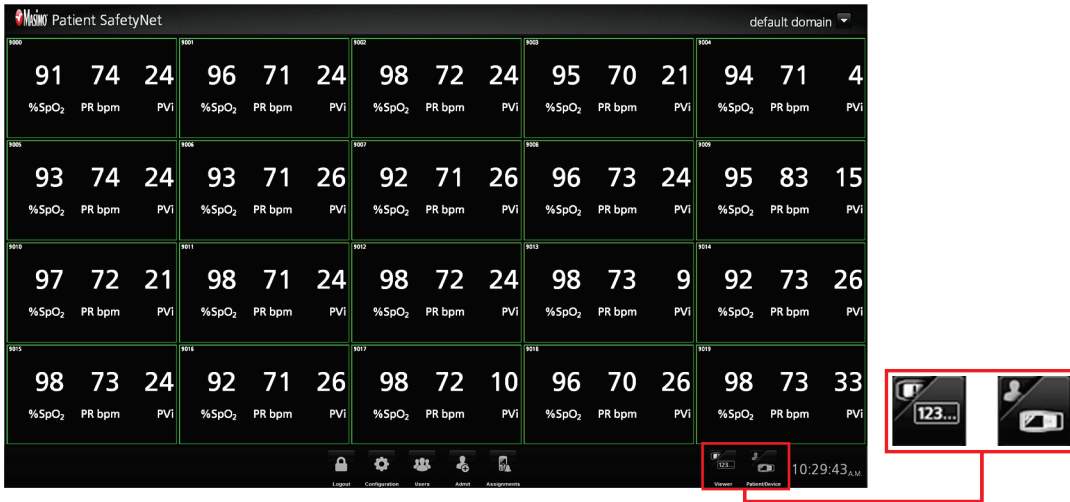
Masimo Patient SafetyNet

default domain

9000
91 74 24
%SpO$_2$ PR bpm PVi

9001
96 71 24
%SpO$_2$ PR bpm PVi

9002
98 72 24
%SpO$_2$ PR bpm PVi

9003
95 70 21
%SpO$_2$ PR bpm PVi

9004
94 71 4
%SpO$_2$ PR bpm PVi

9005
93 74 24
%SpO$_2$ PR bpm PVi

9006
93 71 26
%SpO$_2$ PR bpm PVi

9007
92 71 26
%SpO$_2$ PR bpm PVi

9008
96 73 24
%SpO$_2$ PR bpm PVi

9009
95 83 15
%SpO$_2$ PR bpm PVi

9010
97 72 21
%SpO$_2$ PR bpm PVi

9011
98 71 24
%SpO$_2$ PR bpm PVi

9012
98 72 24
%SpO$_2$ PR bpm PVi

9013
98 73 9
%SpO$_2$ PR bpm PVi

9014
92 73 26
%SpO$_2$ PR bpm PVi

9015
98 73 24
%SpO$_2$ PR bpm PVi

9016
92 71 26
%SpO$_2$ PR bpm PVi

9017
98 72 10
%SpO$_2$ PR bpm PVi

9018
96 70 26
%SpO$_2$ PR bpm PVi

9019
98 73 33
%SpO$_2$ PR bpm PVi

Logout Configuration Users Admit Assignments

123 Viewer Patient/Device

10:29:43 A.M.

123...